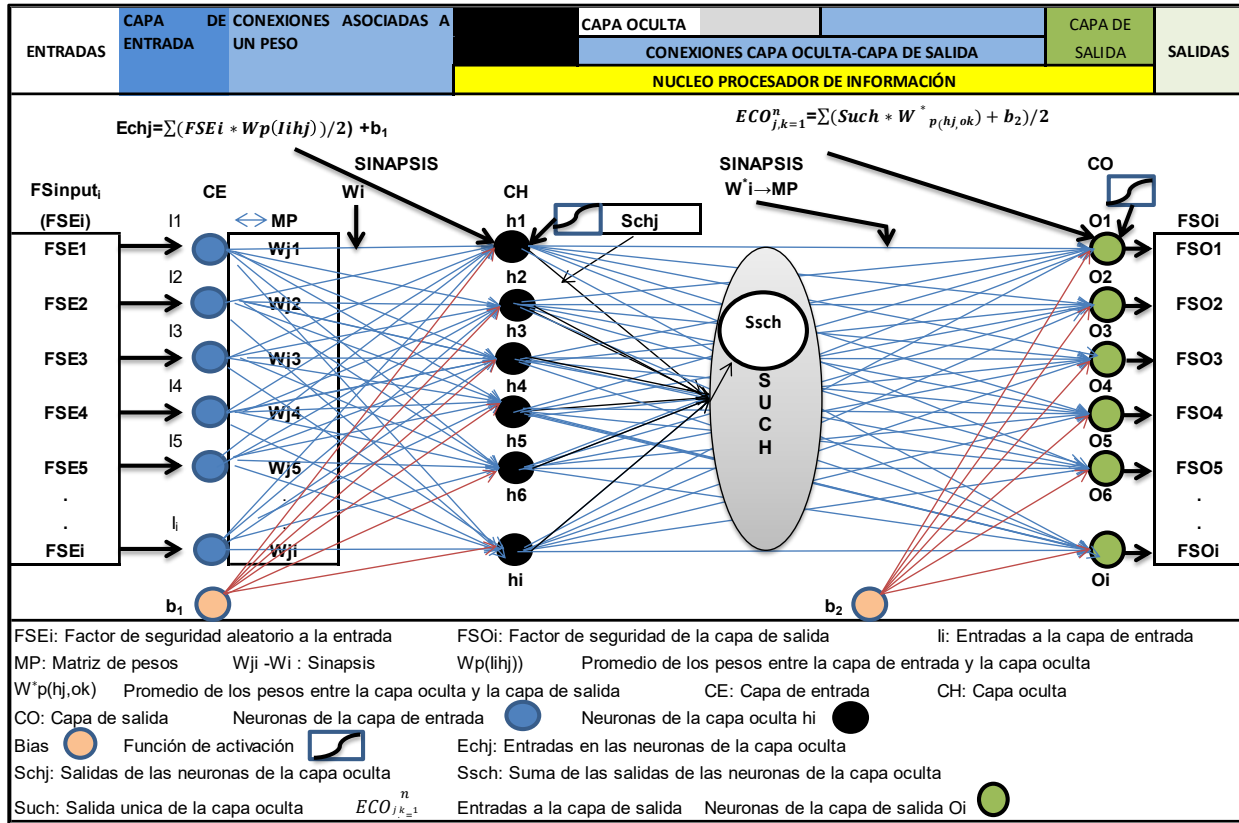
| ENTRADAS | CAPA DE ENTRADA | CONEXIONES ASOCIADAS A UN PESO | | CAPA OCULTA | | CAPA DE SALIDA | SALIDAS |
|---|---|---|---|---|---|---|---|
| | | | | CONEXIONES CAPA OCULTA-CAPA DE SALIDA | | | |
| | | | NUCLEO PROCESADOR DE INFORMACIÓN | | | | |

Echj=$\sum(FSEi * Wp(Iihj))/2)$ +$b_1$

$ECO^n_{j,k=1}$=$\sum(Such * W^*_{p(hj,ok)} + b_2)/2$

SINAPSIS Wi

SINAPSIS $W^*i$→MP

FSinput$_i$ (FSEi)

CE

CH

CO

I1 I2 I3 I4 I5 . . I$_i$

↔ MP

Wj1 Wj2 Wj3 Wj4 Wj5 . . Wji

h1 h2 h3 h4 h5 h6 hi

Schj

Ssch

S U C H

O1 O2 O3 O4 O5 O6 Oi

FSE1 FSE2 FSE3 FSE4 FSE5 . . FSEi

FSOi FSO1 FSO2 FSO3 FSO4 FSO5 . . FSOi

$b_1$

$b_2$

FSEi: Factor de seguridad aleatorio a la entrada FSOi: Factor de seguridad de la capa de salida Ii: Entradas a la capa de entrada

MP: Matriz de pesos Wji -Wi : Sinapsis Wp(Iihj)) Promedio de los pesos entre la capa de entrada y la capa oculta

W*p(hj,ok) Promedio de los pesos entre la capa oculta y la capa de salida CE: Capa de entrada CH: Capa oculta

CO: Capa de salida Neuronas de la capa de entrada Neuronas de la capa oculta hi

Bias Función de activación Echj: Entradas en las neuronas de la capa oculta

Schj: Salidas de las neuronas de la capa oculta Ssch: Suma de las salidas de las neuronas de la capa oculta

Such: Salida unica de la capa oculta $ECO^n_{j,k=1}$ Entradas a la capa de salida Neuronas de la capa de salida Oi